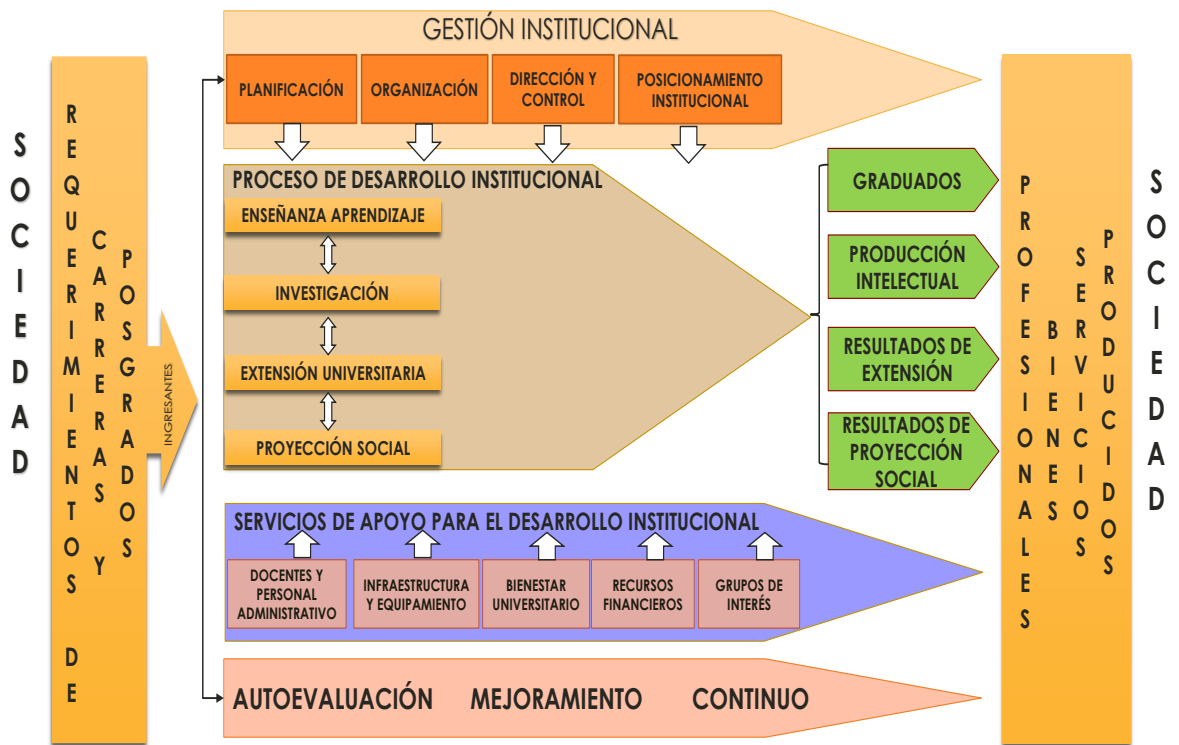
SOCIEDAD

REQUERIMIENTOS DE CARRERAS Y POSGRADOS

INGRESANTES

GESTIÓN INSTITUCIONAL

PLANIFICACIÓN

ORGANIZACIÓN

DIRECCIÓN Y CONTROL

POSICIONAMIENTO INSTITUCIONAL

PROCESO DE DESARROLLO INSTITUCIONAL

ENSEÑANZA APRENDIZAJE

INVESTIGACIÓN

EXTENSIÓN UNIVERSITARIA

PROYECCIÓN SOCIAL

GRADUADOS

PRODUCCIÓN INTELECTUAL

RESULTADOS DE EXTENSIÓN

RESULTADOS DE PROYECCIÓN SOCIAL

SERVICIOS DE APOYO PARA EL DESARROLLO INSTITUCIONAL

DOCENTES Y PERSONAL ADMINISTRATIVO

INFRAESTRUCTURA Y EQUIPAMIENTO

BIENESTAR UNIVERSITARIO

RECURSOS FINANCIEROS

GRUPOS DE INTERÉS

AUTOEVALUACIÓN MEJORAMIENTO CONTINUO

PROFESIONALES BIENES SERVICIOS PRODUCIDOS

SOCIEDAD